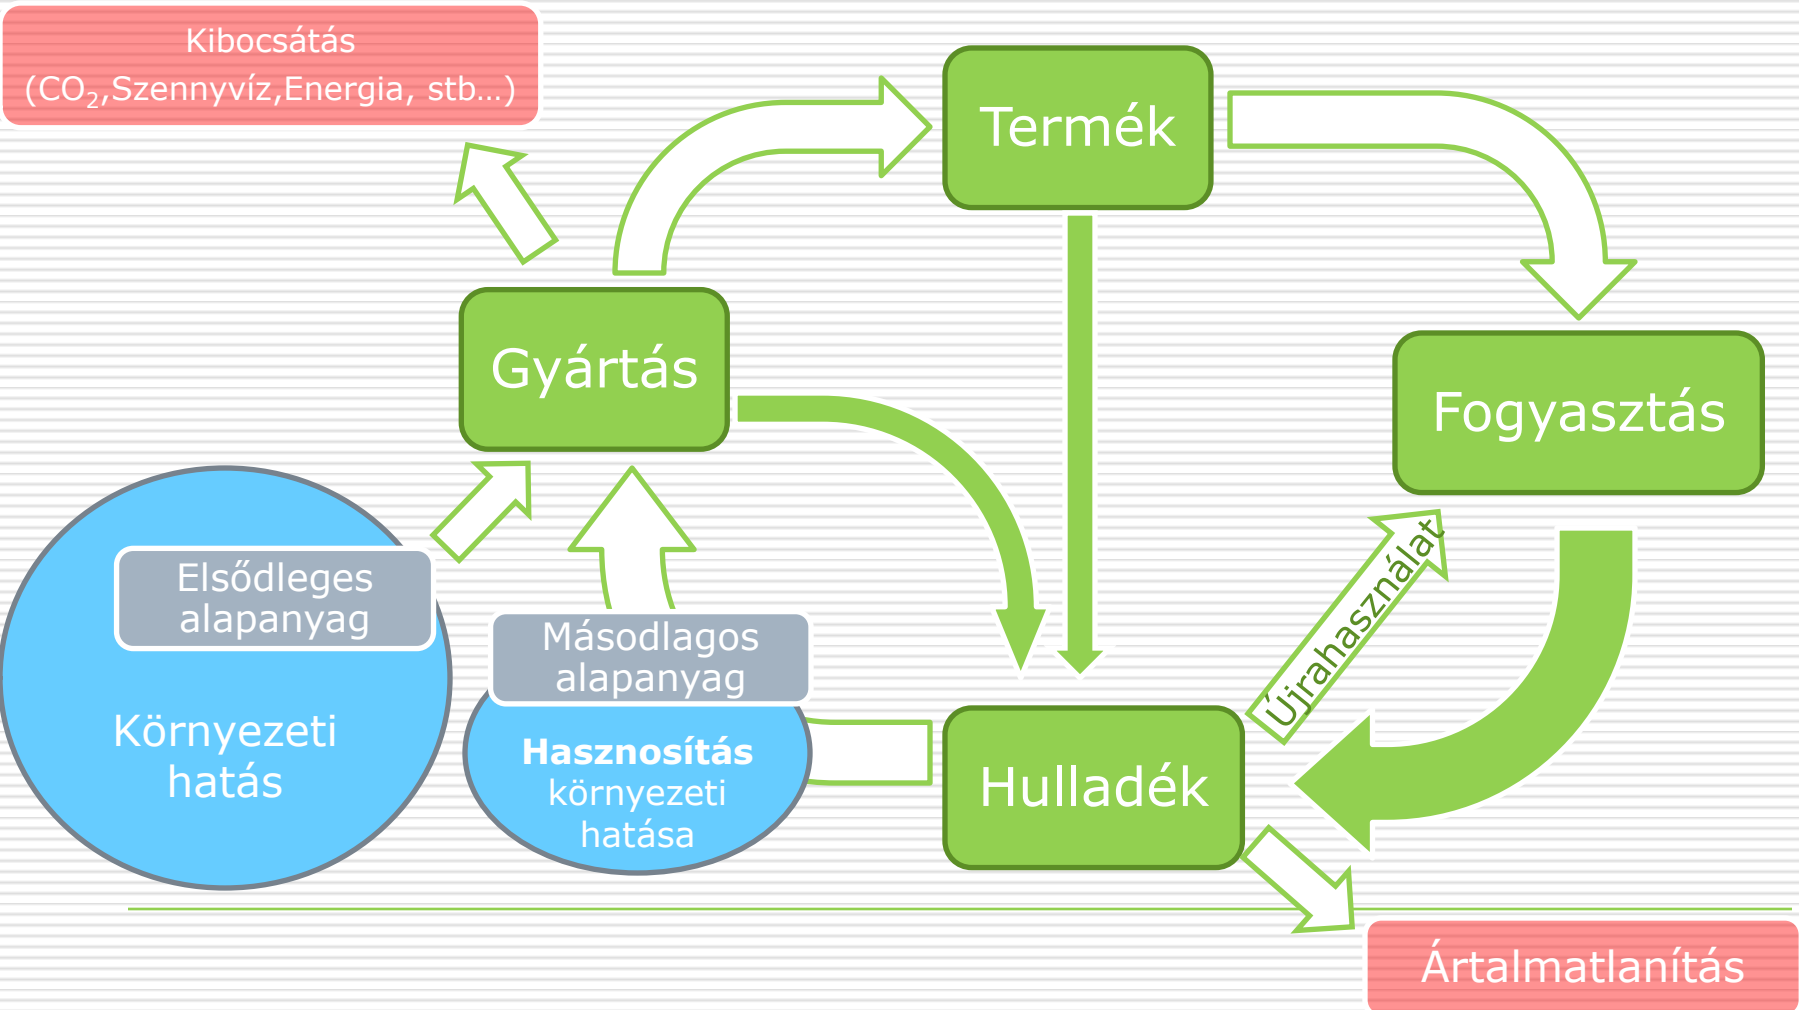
Kibocsátás
($CO_2$,Szennyvíz,Energia, stb…)

Termék

Gyártás

Fogyasztás

Elsődleges alapanyag

Környezeti hatás

Másodlagos alapanyag

Hasznosítás környezeti hatása

Újrahasználat

Hulladék

Ártalmatlanítás